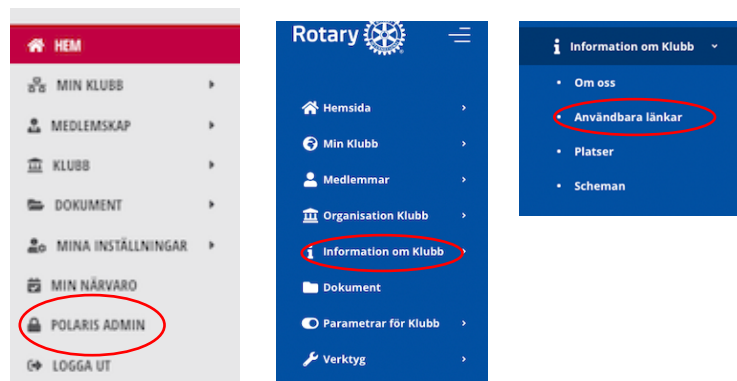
HEM
MIN KLUBB
MEDLEMSKAP
KLUBB
DOKUMENT
MINA INSTÄLLNINGAR
MIN NÄRVARO
POLARIS ADMIN
LOGGA UT

Rotary

Hemsida
Min Klubb
Medlemmar
Organisation Klubb
Information om Klubb
Dokument
Parametrar för Klubb
Verktyg

Information om Klubb
Om oss
Användbara länkar
Platser
Scheman